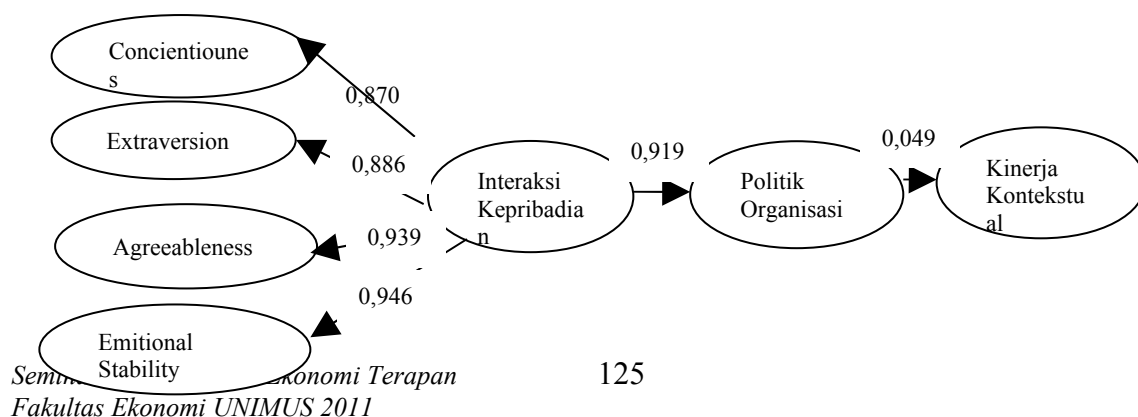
Concientioune s

0,870

Extraversion

0,886

Interaksi Kepribadia n

0,919

Politik Organisasi

0,049

Kinerja Kontekstu al

Agreeableness

0,939

0,946

Emitional Stability

Semi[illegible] Ekonomi Terapan

125

Fakultas Ekonomi UNIMUS 2011